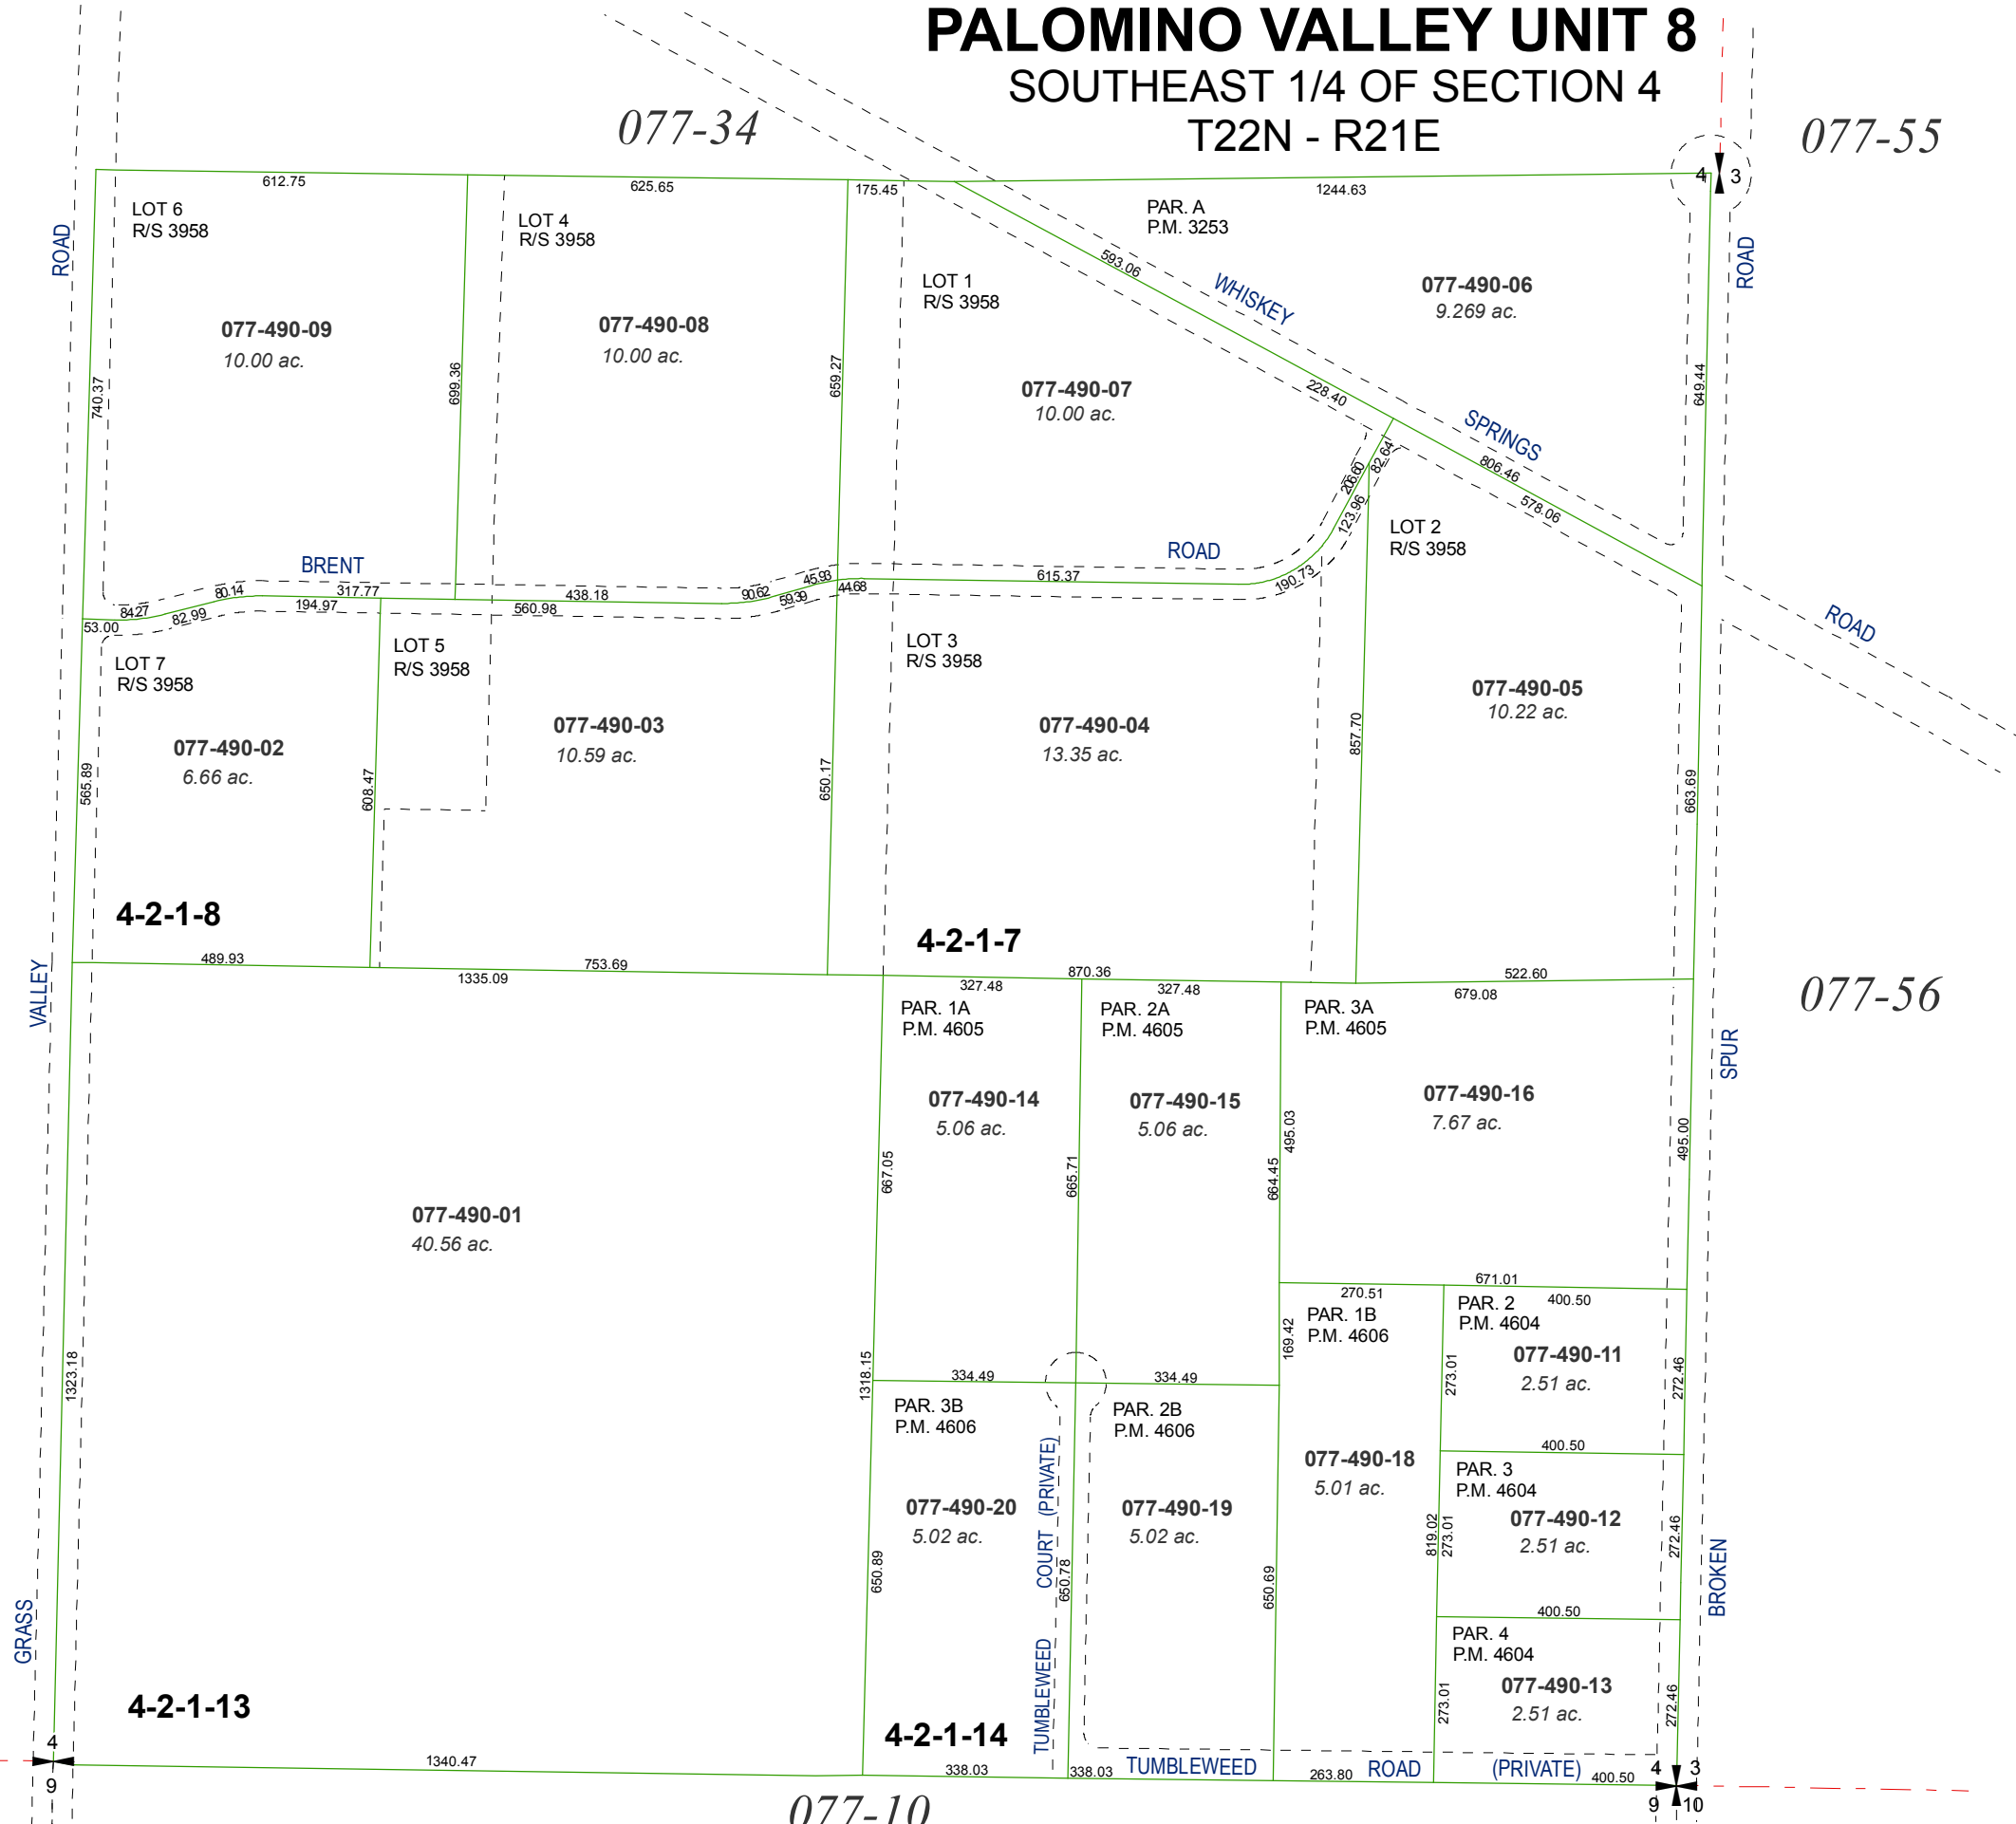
PALOMINO VALLEY UNIT 8
SOUTHEAST 1/4 OF SECTION 4
T22N - R21E

077-34

077-55

077-56

077-10

ROAD

ROAD

VALLEY

GRASS

WHISKEY

SPRINGS

ROAD

BRENT

ROAD

SPUR

BROKEN

COURT (PRIVATE)

TUMBLEWEED

TUMBLEWEED ROAD (PRIVATE)

612.75

625.65

175.45

1244.63

LOT 6
R/S 3958

077-490-09
10.00 ac.

LOT 4
R/S 3958

077-490-08
10.00 ac.

LOT 1
R/S 3958

077-490-07
10.00 ac.

PAR. A
P.M. 3253

077-490-06
9.269 ac.

593.06

228.40

806.46

578.06

740.37

699.36

659.27

649.44

206.60

82.64

123.96

190.73

615.37

LOT 2
R/S 3958

80.14

317.77

438.18

90.62

45.98

44.68

84.27

82.99

194.97

560.98

59.39

53.00

LOT 7
R/S 3958

077-490-02
6.66 ac.

LOT 5
R/S 3958

077-490-03
10.59 ac.

LOT 3
R/S 3958

077-490-04
13.35 ac.

077-490-05
10.22 ac.

565.89

608.47

650.17

857.70

663.69

4-2-1-8

4-2-1-7

489.93

1335.09

753.69

870.36

522.60

327.48

327.48

679.08

PAR. 1A
P.M. 4605

077-490-14
5.06 ac.

PAR. 2A
P.M. 4605

077-490-15
5.06 ac.

PAR. 3A
P.M. 4605

077-490-16
7.67 ac.

495.03

495.00

667.05

665.71

664.45

077-490-01
40.56 ac.

1323.18

671.01

270.51

PAR. 1B
P.M. 4606

PAR. 2
P.M. 4604

400.50

077-490-11
2.51 ac.

169.42

273.01

272.46

334.49

334.49

1318.15

PAR. 3B
P.M. 4606

077-490-20
5.02 ac.

PAR. 2B
P.M. 4606

077-490-19
5.02 ac.

077-490-18
5.01 ac.

400.50

PAR. 3
P.M. 4604

077-490-12
2.51 ac.

819.02

273.01

272.46

400.50

PAR. 4
P.M. 4604

077-490-13
2.51 ac.

273.01

272.46

650.89

650.78

650.69

4-2-1-13

4-2-1-14

1340.47

338.03

338.03

263.80

400.50

4

9

4

3

9

10

4

3